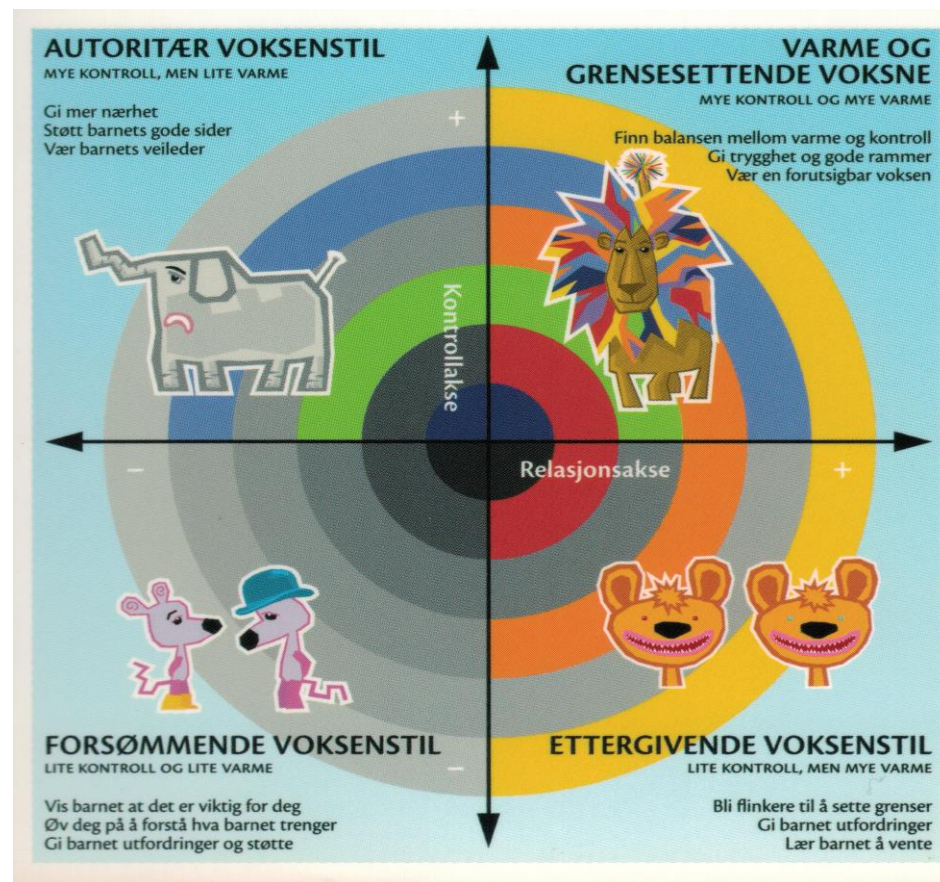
AUTORITÆR VOKSENSTIL
MYE KONTROLL, MEN LITE VARME

Gi mer nærhet
Støtt barnets gode sider
Vær barnets veileder

VARME OG GRENSESETTENDE VOKSNE
MYE KONTROLL OG MYE VARME

Finn balansen mellom varme og kontroll
Gi trygghet og gode rammer
Vær en forutsigbar voksen

+

Kontrollakse

–

Relasjonsakse

+

FORSØMMENDE VOKSENSTIL
LITE KONTROLL OG LITE VARME

Vis barnet at det er viktig for deg
Øv deg på å forstå hva barnet trenger
Gi barnet utfordringer og støtte

–

ETTERGIVENDE VOKSENSTIL
LITE KONTROLL, MEN MYE VARME

Bli flinkere til å sette grenser
Gi barnet utfordringer
Lær barnet å vente